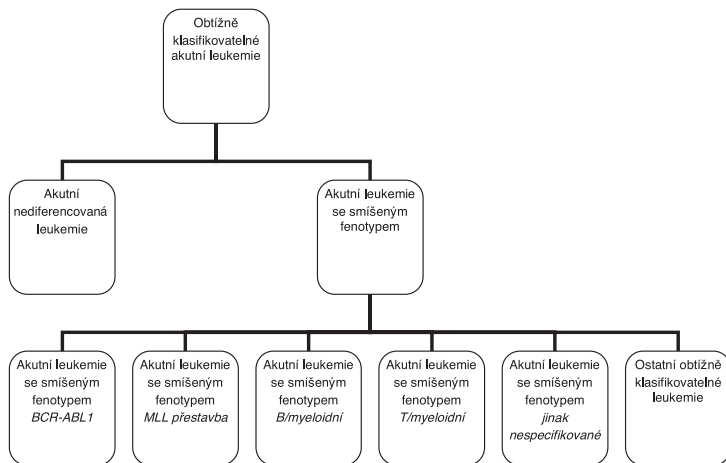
Obtížně klasifikovatelné akutní leukemie

Akutní nediferencovaná leukemie

Akutní leukemie se smíšeným fenotypem

Akutní leukemie se smíšeným fenotypem *BCR-ABL1*

Akutní leukemie se smíšeným fenotypem *MLL přestavba*

Akutní leukemie se smíšeným fenotypem *B/myeloidní*

Akutní leukemie se smíšeným fenotypem *T/myeloidní*

Akutní leukemie se smíšeným fenotypem *jinak nespecifikované*

Ostatní obtížně klasifikovatelné leukemie